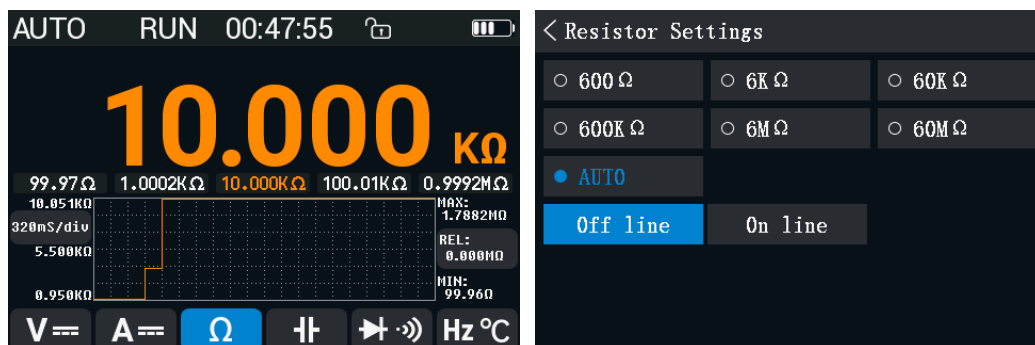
AUTO RUN 00:47:55

10.000 KΩ

99.97Ω 1.0002KΩ 10.000KΩ 100.01KΩ 0.9992MΩ

10.051KΩ
320mS/div
5.500KΩ
0.950KΩ

MAX:
1.7882MΩ
REL:
0.000MΩ
MIN:
99.96Ω

V⎓ A⎓ Ω Hz ℃

< Resistor Settings

○ 600Ω ○ 6KΩ ○ 60KΩ
○ 600KΩ ○ 6MΩ ○ 60MΩ
● AUTO

Off line On line